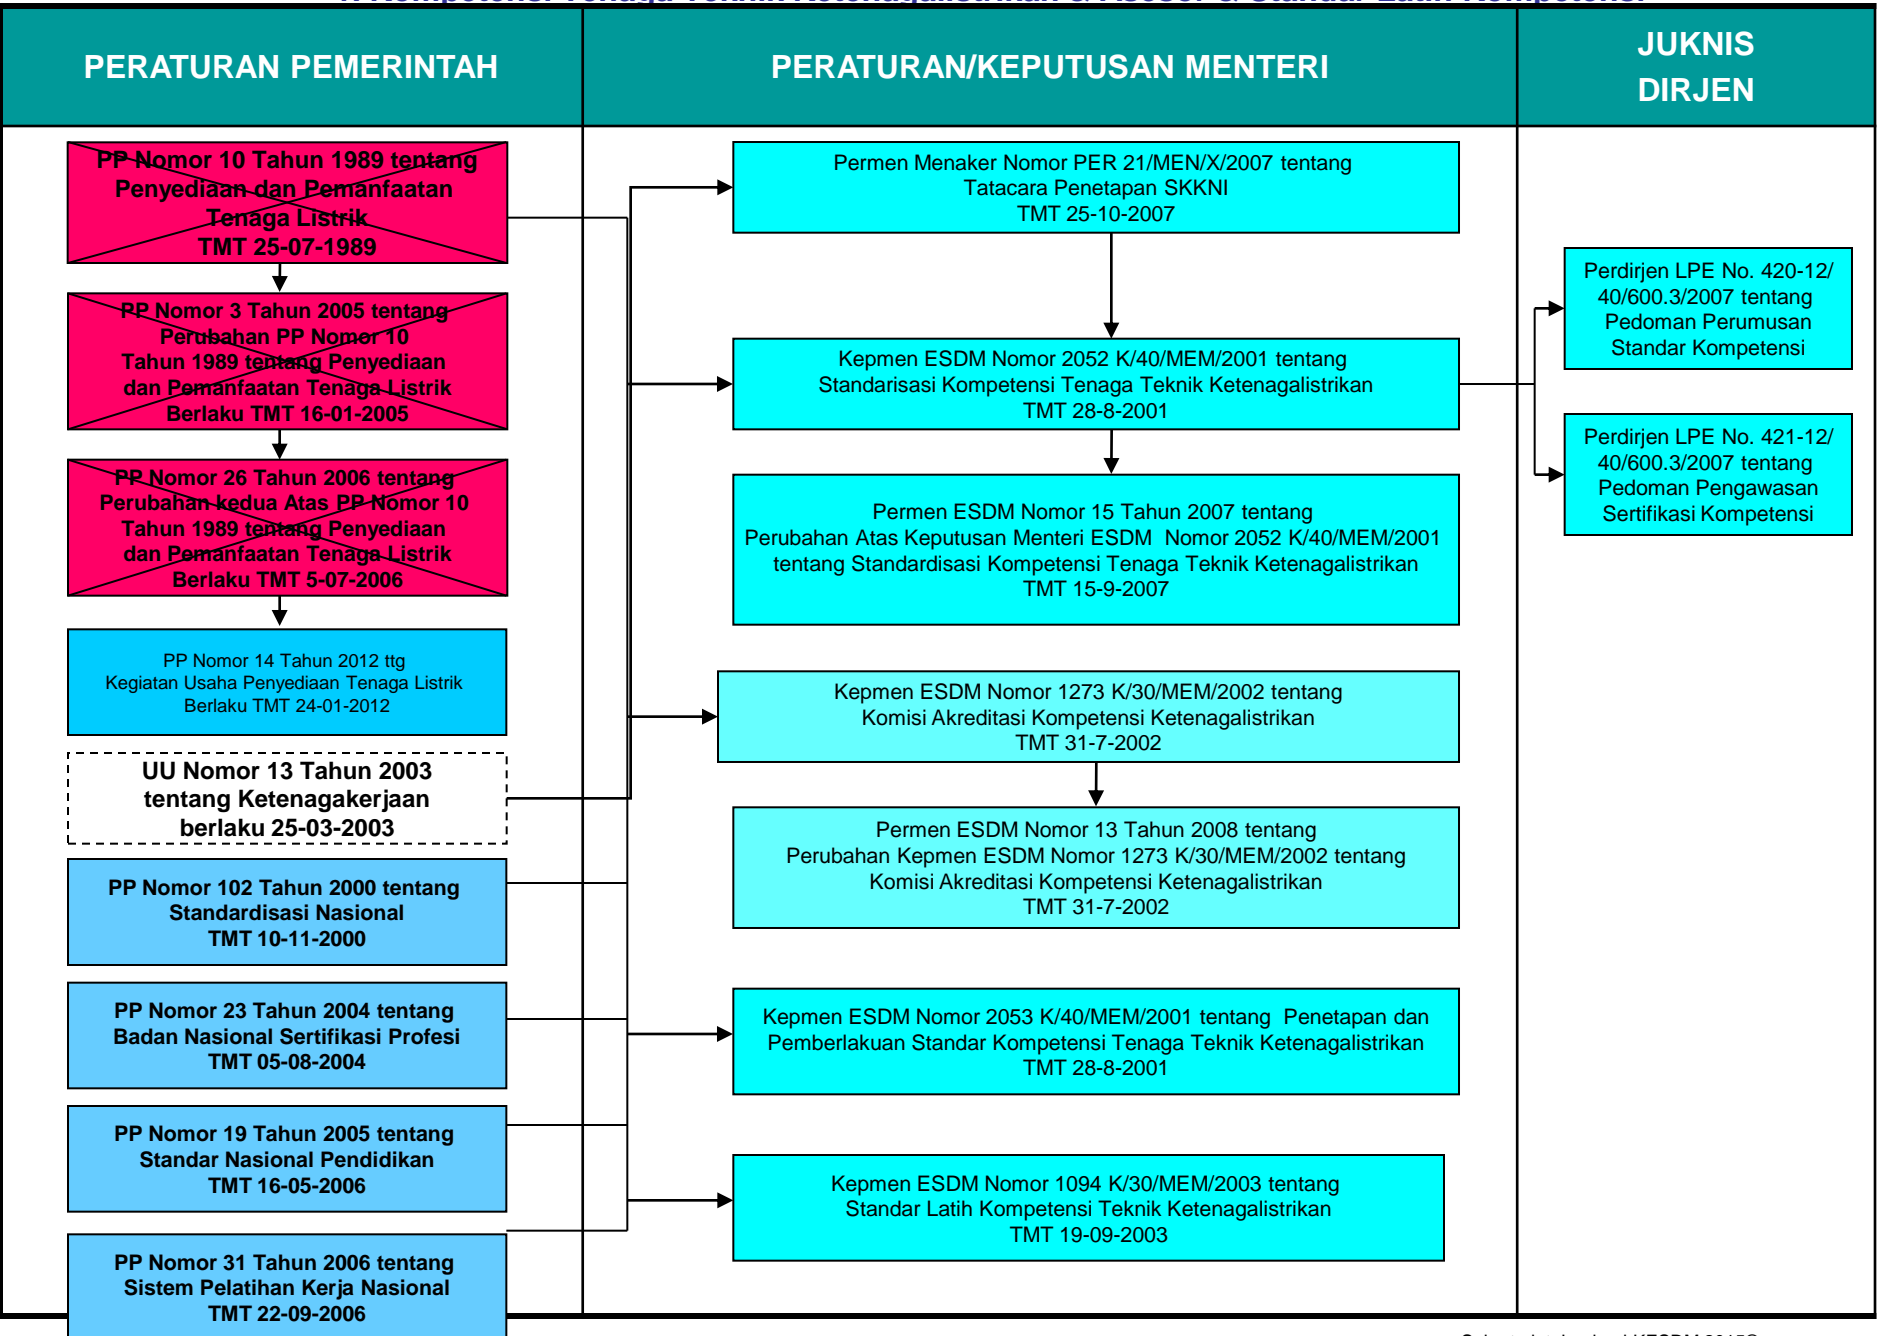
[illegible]

PERATURAN PEMERINTAH

PERATURAN/KEPUTUSAN MENTERI

JUKNIS DIRJEN

PP Nomor 10 Tahun 1989 tentang Penyediaan dan Pemanfaatan Tenaga Listrik TMT 25-07-1989

PP Nomor 3 Tahun 2005 tentang Perubahan PP Nomor 10 Tahun 1989 tentang Penyediaan dan Pemanfaatan Tenaga Listrik Berlaku TMT 16-01-2005

PP Nomor 26 Tahun 2006 tentang Perubahan kedua Atas PP Nomor 10 Tahun 1989 tentang Penyediaan dan Pemanfaatan Tenaga Listrik Berlaku TMT 5-07-2006

PP Nomor 14 Tahun 2012 ttg Kegiatan Usaha Penyediaan Tenaga Listrik Berlaku TMT 24-01-2012

UU Nomor 13 Tahun 2003 tentang Ketenagakerjaan berlaku 25-03-2003

PP Nomor 102 Tahun 2000 tentang Standardisasi Nasional TMT 10-11-2000

PP Nomor 23 Tahun 2004 tentang Badan Nasional Sertifikasi Profesi TMT 05-08-2004

PP Nomor 19 Tahun 2005 tentang Standar Nasional Pendidikan TMT 16-05-2006

PP Nomor 31 Tahun 2006 tentang Sistem Pelatihan Kerja Nasional TMT 22-09-2006

Permen Menaker Nomor PER 21/MEN/X/2007 tentang Tatacara Penetapan SKKNI TMT 25-10-2007

Kepmen ESDM Nomor 2052 K/40/MEM/2001 tentang Standarisasi Kompetensi Tenaga Teknik Ketenagalistrikan TMT 28-8-2001

Permen ESDM Nomor 15 Tahun 2007 tentang Perubahan Atas Keputusan Menteri ESDM Nomor 2052 K/40/MEM/2001 tentang Standardisasi Kompetensi Tenaga Teknik Ketenagalistrikan TMT 15-9-2007

Kepmen ESDM Nomor 1273 K/30/MEM/2002 tentang Komisi Akreditasi Kompetensi Ketenagalistrikan TMT 31-7-2002

Permen ESDM Nomor 13 Tahun 2008 tentang Perubahan Kepmen ESDM Nomor 1273 K/30/MEM/2002 tentang Komisi Akreditasi Kompetensi Ketenagalistrikan TMT 31-7-2002

Kepmen ESDM Nomor 2053 K/40/MEM/2001 tentang Penetapan dan Pemberlakuan Standar Kompetensi Tenaga Teknik Ketenagalistrikan TMT 28-8-2001

Kepmen ESDM Nomor 1094 K/30/MEM/2003 tentang Standar Latih Kompetensi Teknik Ketenagalistrikan TMT 19-09-2003

Perdirjen LPE No. 420-12/ 40/600.3/2007 tentang Pedoman Perumusan Standar Kompetensi

Perdirjen LPE No. 421-12/ 40/600.3/2007 tentang Pedoman Pengawasan Sertifikasi Kompetensi

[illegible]